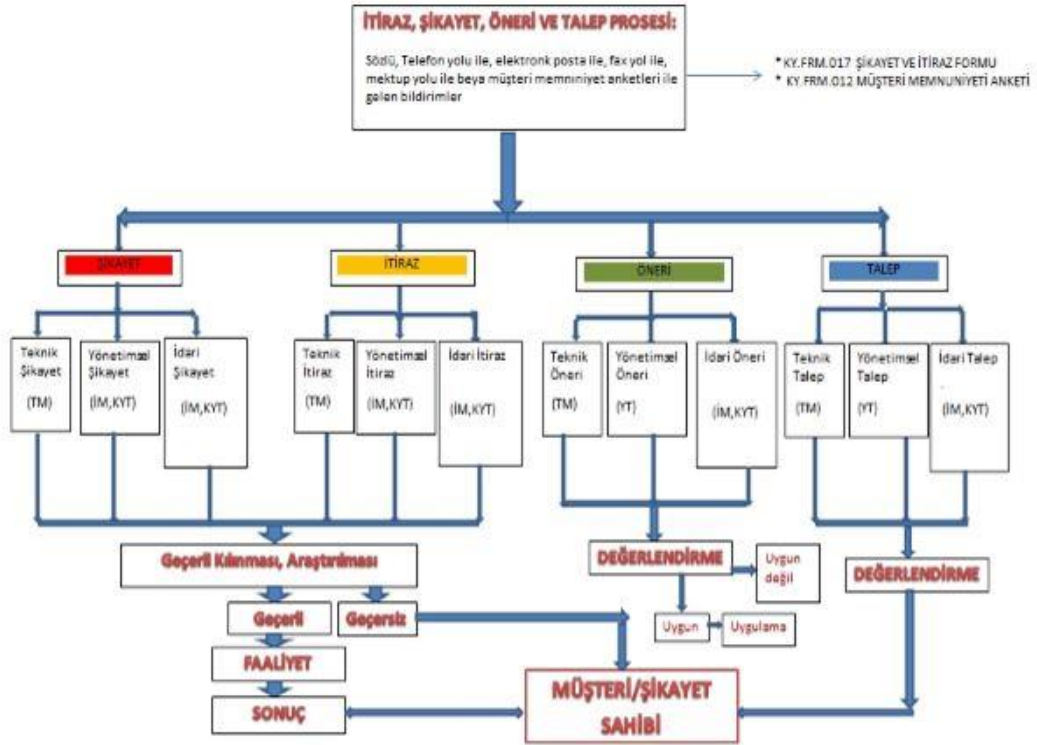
İTİRAZ, ŞİKAYET, ÖNERİ VE TALEP PROSESİ:

Sözlü, Telefon yolu ile, elektronk posta ile, fax yol ile, mektup yolu ile beya müşteri memnıniyet anketleri ile gelen bildirimler

* KY.FRM.017 ŞİKAYET VE İTİRAZ FORMU
* KY.FRM.012 MÜŞTERİ MEMNUNİYETİ ANKETİ

ŞİKAYET

Teknik Şikayet (TM)

Yönetimsel Şikayet (İM,KYT)

İdari Şikayet (İM,KYT)

İTİRAZ

Teknik İtiraz (TM)

Yönetimsel İtiraz (İM,KYT)

İdari İtiraz (İM,KYT)

ÖNERİ

Teknik Öneri (TM)

Yönetimsel Öneri (YT)

İdari Öneri (İM,KYT)

TALEP

Teknik Talep (TM)

Yönetimsel Talep (YT)

İdari Talep (İM,KYT)

Geçerli Kılınması, Araştırılması

Geçerli

Geçersiz

FAALİYET

SONUÇ

DEĞERLENDİRME

Uygun değil

Uygun

Uygulama

DEĞERLENDİRME

MÜŞTERİ/ŞİKAYET SAHİBİ